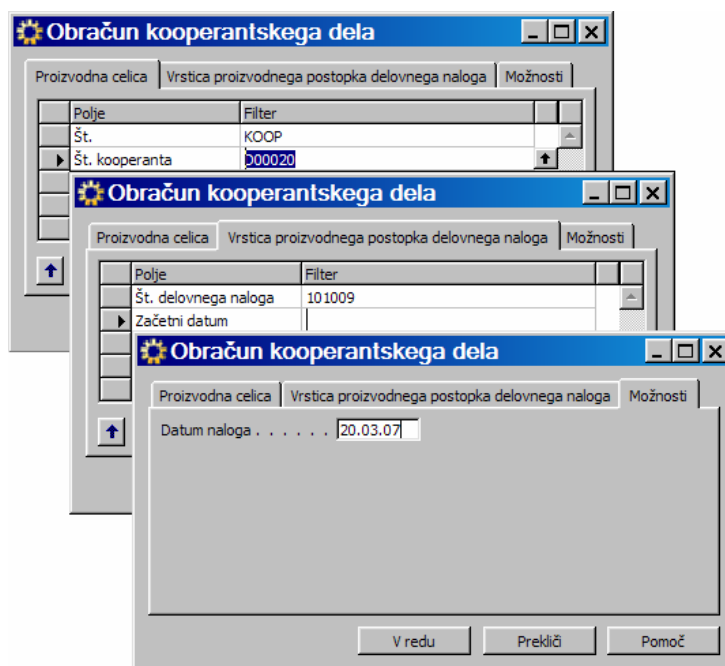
Obračun kooperantskega dela

Proizvodna celica | Vrstica proizvodnega postopka delovnega naloga | Možnosti

| Polje | Filter |
|---|---|
| Št. | KOOP |
| Št. kooperanta | D00020 |

Obračun kooperantskega dela

Proizvodna celica | Vrstica proizvodnega postopka delovnega naloga | Možnosti

| Polje | Filter |
|---|---|
| Št. delovnega naloga | 101009 |
| Začetni datum | |

Obračun kooperantskega dela

Proizvodna celica | Vrstica proizvodnega postopka delovnega naloga | Možnosti

Datum naloga . . . . . . 20.03.07

V redu | Prekliči | Pomoč